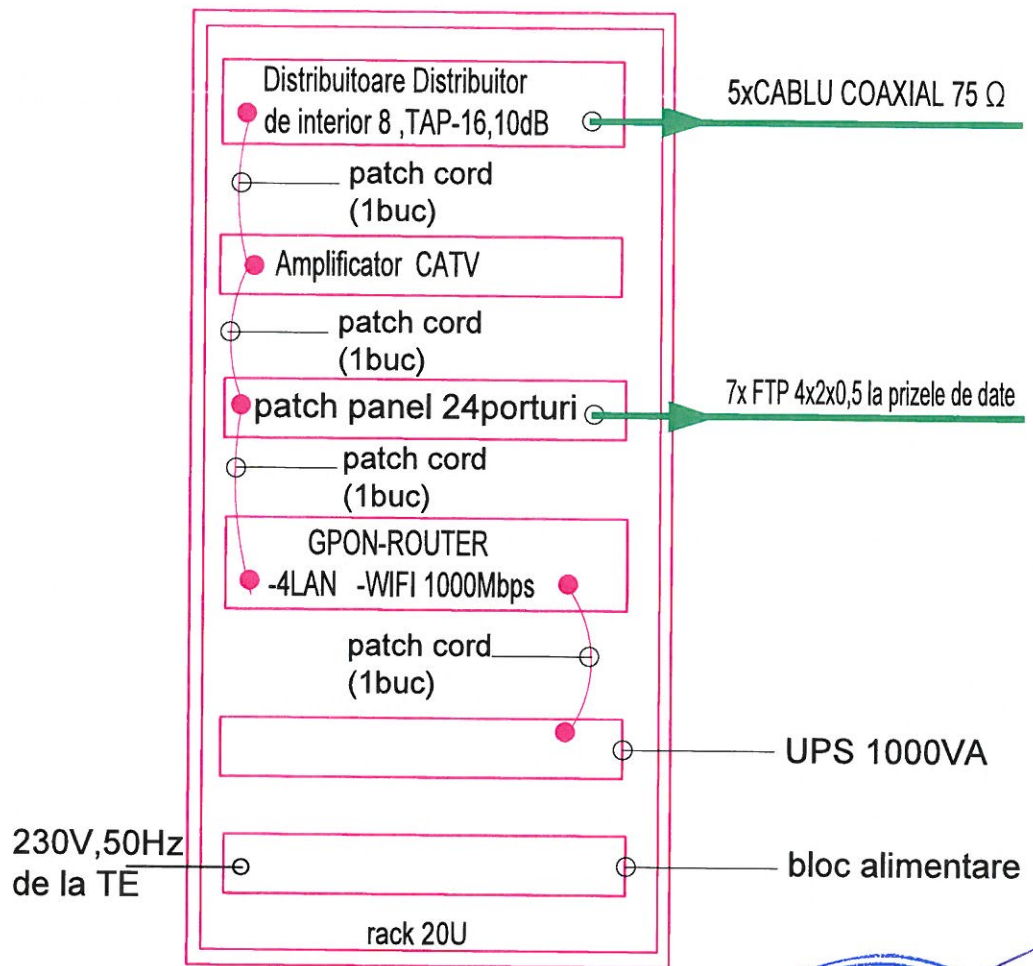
Distribuitoare Distribuitor de interior 8 ,TAP-16,10dB

5xCABLU COAXIAL 75 Ω

patch cord (1buc)

Amplificator CATV

patch cord (1buc)

patch panel 24porturi

7x FTP 4x2x0,5 la prizele de date

patch cord (1buc)

GPON-ROUTER -4LAN -WIFI 1000Mbps

patch cord (1buc)

UPS 1000VA

230V,50Hz de la TE

bloc alimentare

rack 20U